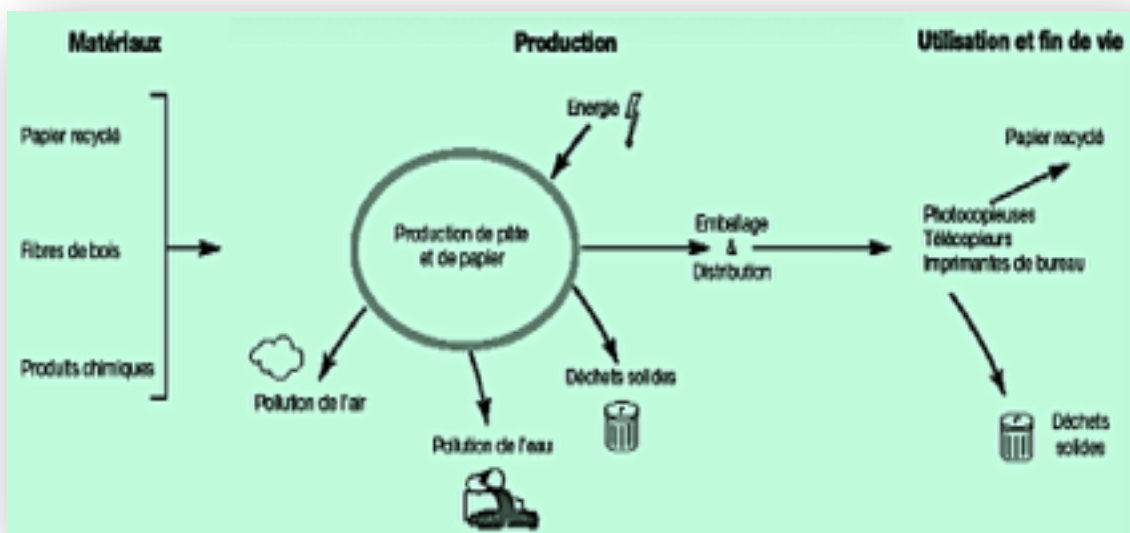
Matériaux

Production

Utilisation et fin de vie

Papier recyclé

Fibres de bois

Produits chimiques

Energie

Production de pâte et de papier

Emballage & Distribution

Pollution de l'air

Pollution de l'eau

Déchets solides

Papier recyclé

Photocopieuses
Télécopieurs
Imprimantes de bureau

Déchets solides